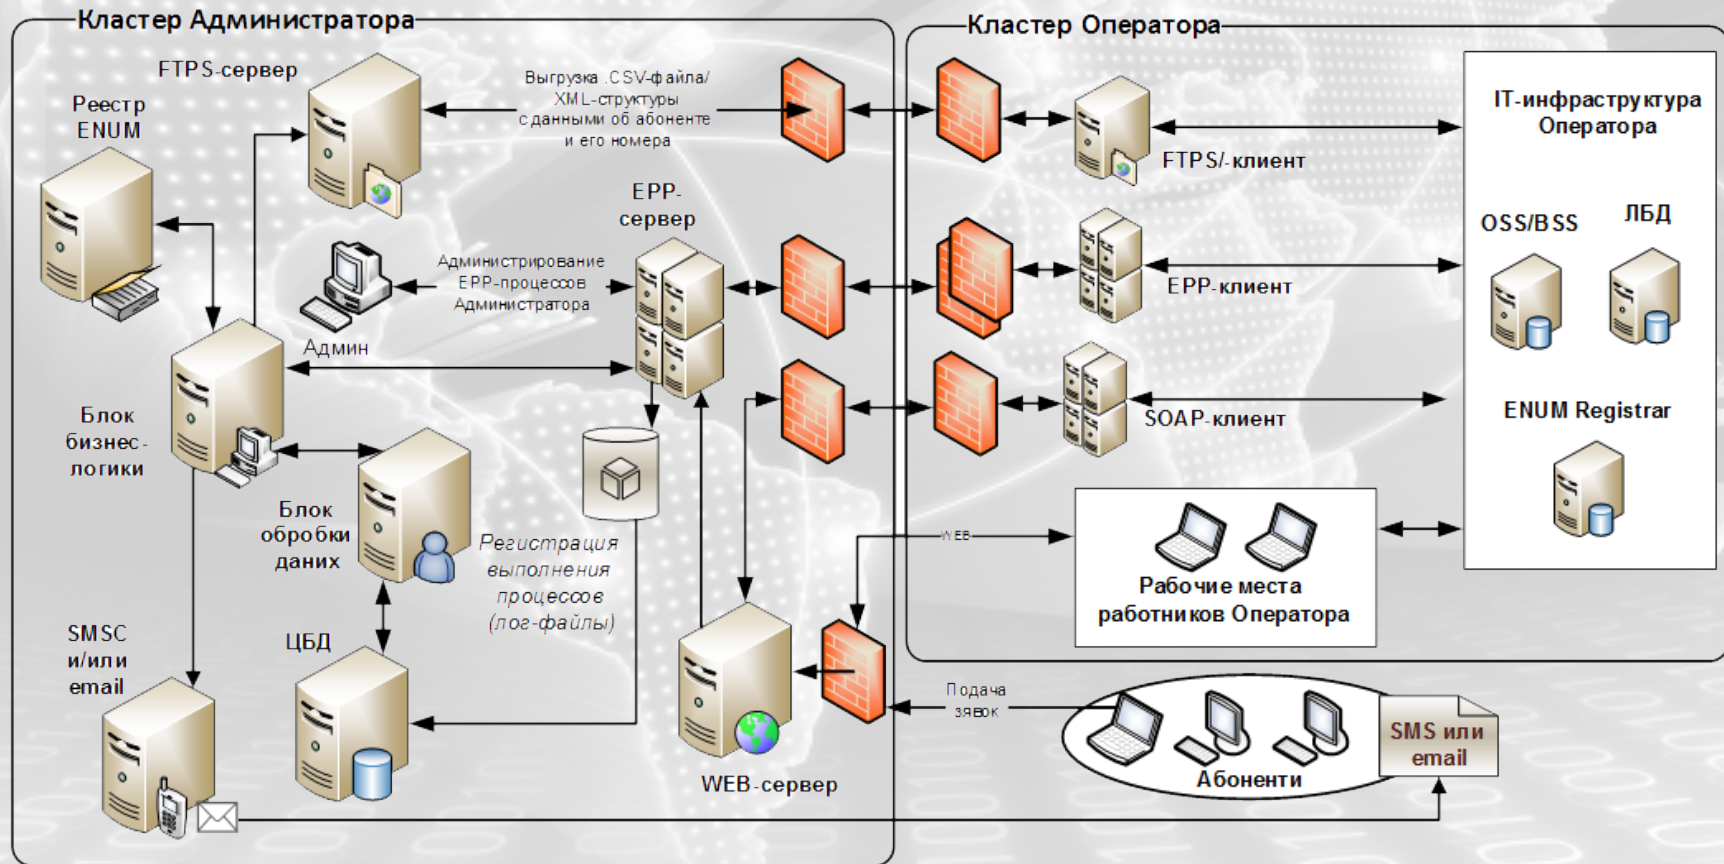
Кластер Администратора

FTPS-сервер

Реестр ENUM

Выгрузка .CSV-файла/ XML-структуры с данными об абоненте и его номера

EPP-сервер

Администрирование EPP-процессов Администратора

Админ

Блок бизнес-логики

Блок обробки даних

Регистрация выполнения процессов (лог-файлы)

SMSC и/или email

ЦБД

WEB-сервер

Кластер Оператора

FTPS/-клиент

EPP-клиент

SOAP-клиент

IT-инфраструктура Оператора

OSS/BSS

ЛБД

ENUM Registrar

WEB

Рабочие места работников Оператора

Подача звок

Абоненти

SMS или email